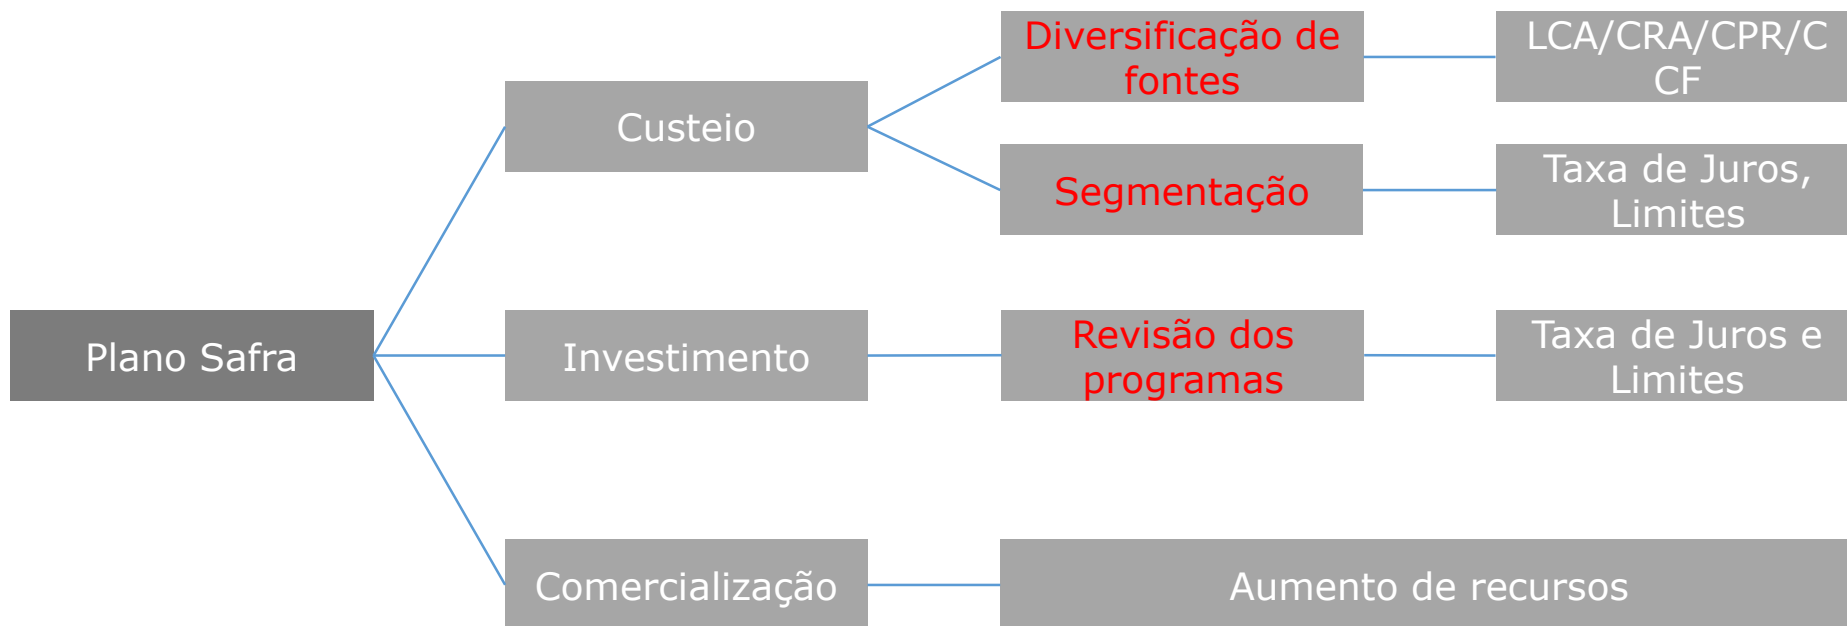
Plano Safra

Custeio

Diversificação de fontes

LCA/CRA/CPR/C CF

Segmentação

Taxa de Juros, Limites

Investimento

Revisão dos programas

Taxa de Juros e Limites

Comercialização

Aumento de recursos